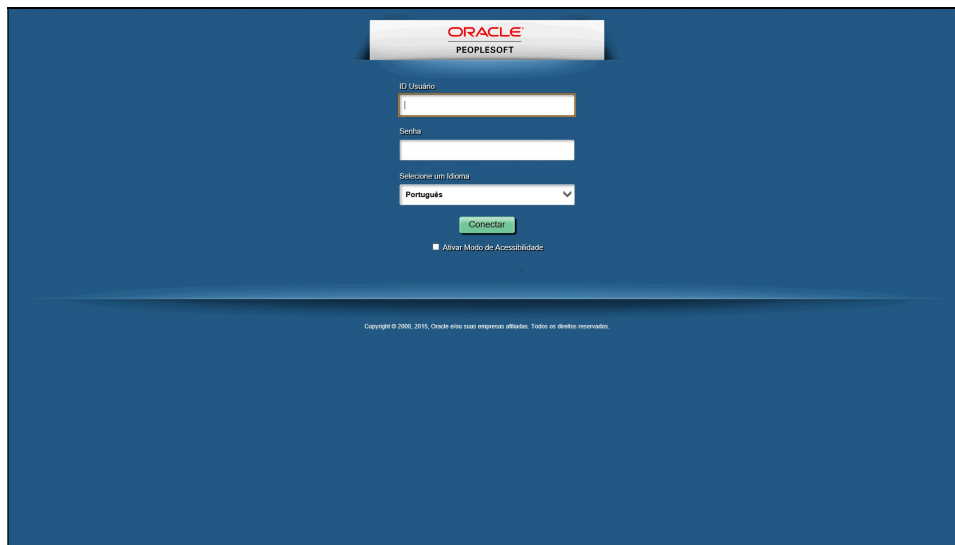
ORACLE
PEOPLESOFT

ID Usuário

Senha

Selecione um Idioma

Português

Conectar

Ativar Modo de Acessibilidade

Copyright © 2000, 2015, Oracle e/ou suas empresas afiliadas. Todos os direitos reservados.